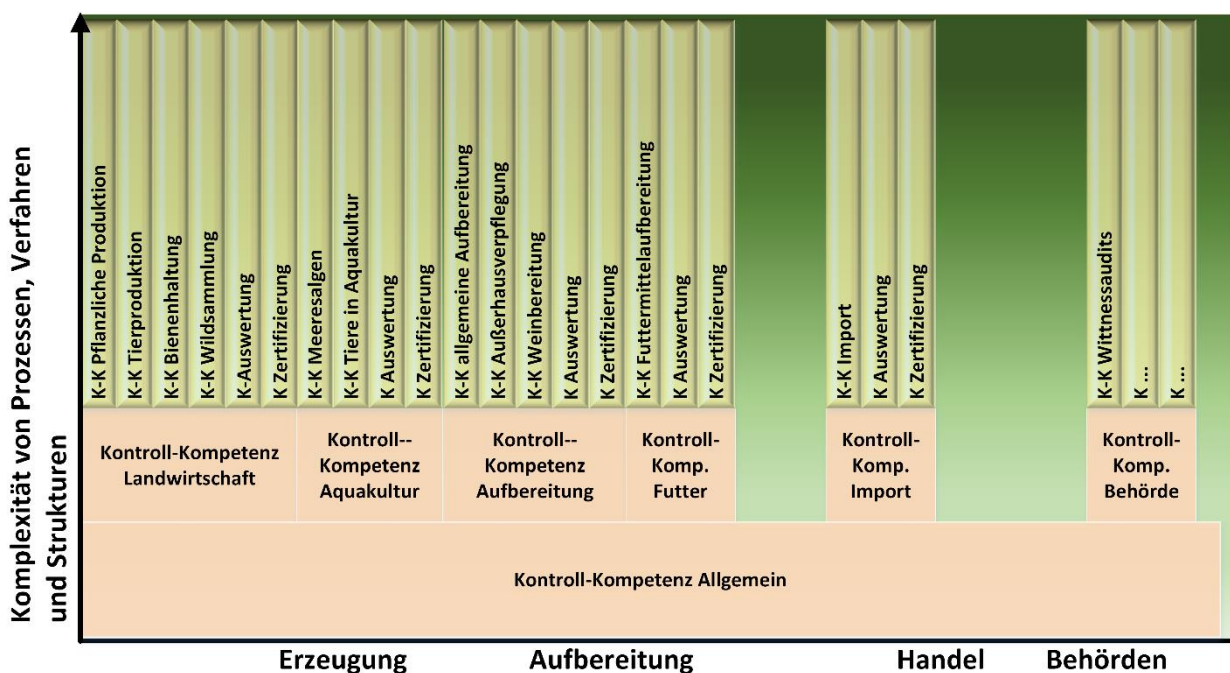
Komplexität von Prozessen, Verfahren und Strukturen

K-K Pflanzliche Produktion
K-K Tierproduktion
K-K Bienenhaltung
K-K Wildsammlung
K-Auswertung
K Zertifizierung
K-K Meeresalgen
K-K Tiere in Aquakultur
K Auswertung
K Zertifizierung
K-K allgemeine Aufbereitung
K-K Außerhausverpflegung
K-K Weinbereitung
K Auswertung
K Zertifizierung
K-K Futtermittelaufbereitung
K Auswertung
K Zertifizierung
K-K Import
K Auswertung
K Zertifizierung
K-K Wittnessaudits
K ...
K ...

Kontroll-Kompetenz Landwirtschaft

Kontroll--Kompetenz Aquakultur

Kontroll--Kompetenz Aufbereitung

Kontroll-Komp. Futter

Kontroll-Komp. Import

Kontroll-Komp. Behörde

Kontroll-Kompetenz Allgemein

Erzeugung

Aufbereitung

Handel

Behörden